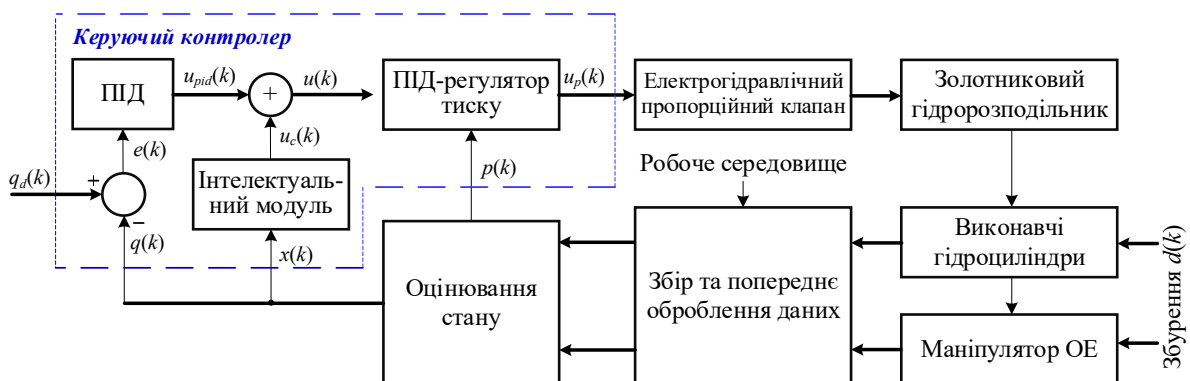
Керуючий контролер

ПІД

$u_{pid}(k)$

+

$u(k)$

ПІД-регулятор тиску

$u_p(k)$

Електрогідравлічний пропорційний клапан

Золотниковий гідророзподільник

$u_c(k)$

$e(k)$

$q_d(k)$

+

–

Інтелектуальний модуль

$p(k)$

Робоче середовище

$q(k)$

$x(k)$

Оцінювання стану

Збір та попереднє оброблення даних

Виконавчі гідроциліндри

Маніпулятор ОЕ

Збурення $d(k)$